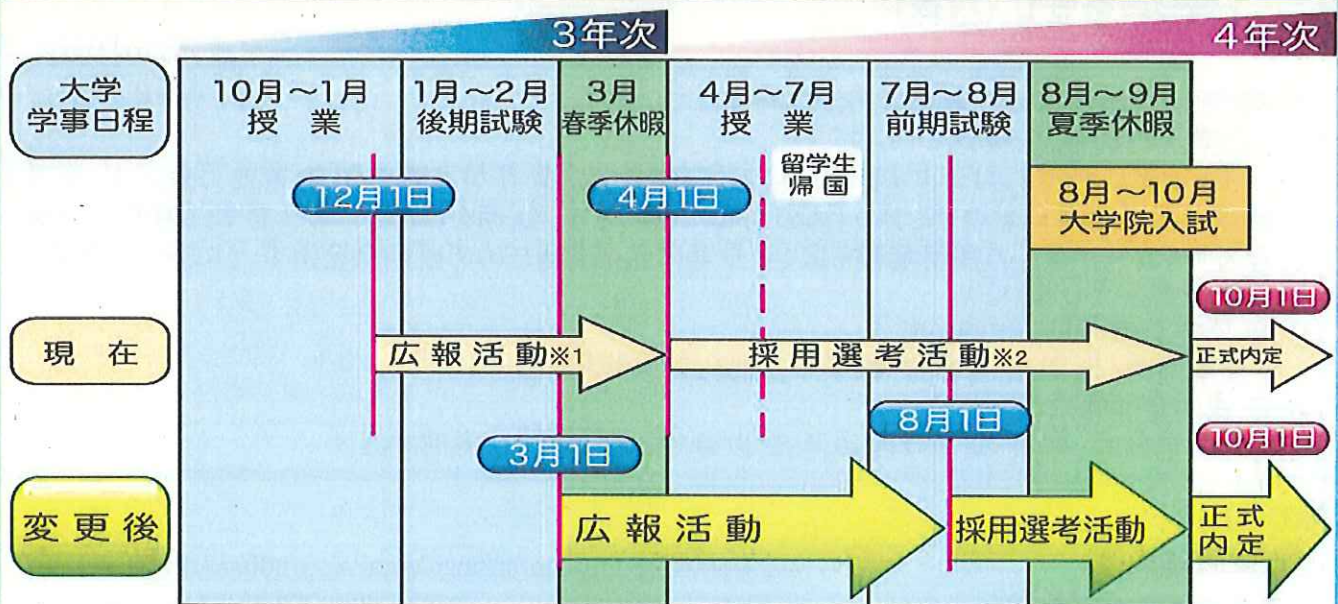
3年次

4年次

大学学事日程

10月～1月
授　業

1月～2月
後期試験

3月
春季休暇

4月～7月
授　業

7月～8月
前期試験

8月～9月
夏季休暇

12月1日

4月1日

留学生帰国

8月～10月
大学院入試

10月1日

現　在

広報活動※1

採用選考活動※2

正式内定

8月1日

3月1日

10月1日

変更後

広報活動

採用選考活動

正式内定